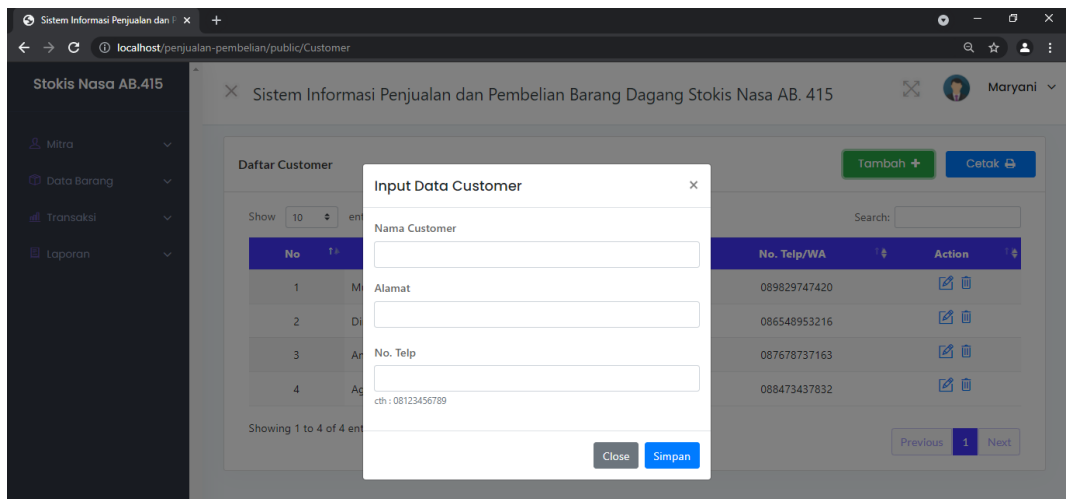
Sistem Informasi Penjualan dan P ×
localhost/penjualan-pembelian/public/Customer

Stokis Nasa AB.415

Mitra
Data Barang
Transaksi
Laporan

× Sistem Informasi Penjualan dan Pembelian Barang Dagang Stokis Nasa AB. 415

Maryani

Daftar Customer

Tambah +
Cetak

Show 10 ent

Search:

| No | M | No. Telp/WA | Action |
|---|---|---|---|
| 1 | M | 089829747420 | |
| 2 | Di | 086548953216 | |
| 3 | Ar | 087678737163 | |
| 4 | Ag | 088473437832 | |

Showing 1 to 4 of 4 ent

Previous 1 Next

Input Data Customer ×

Nama Customer

Alamat

No. Telp

cth : 08123456789

Close Simpan